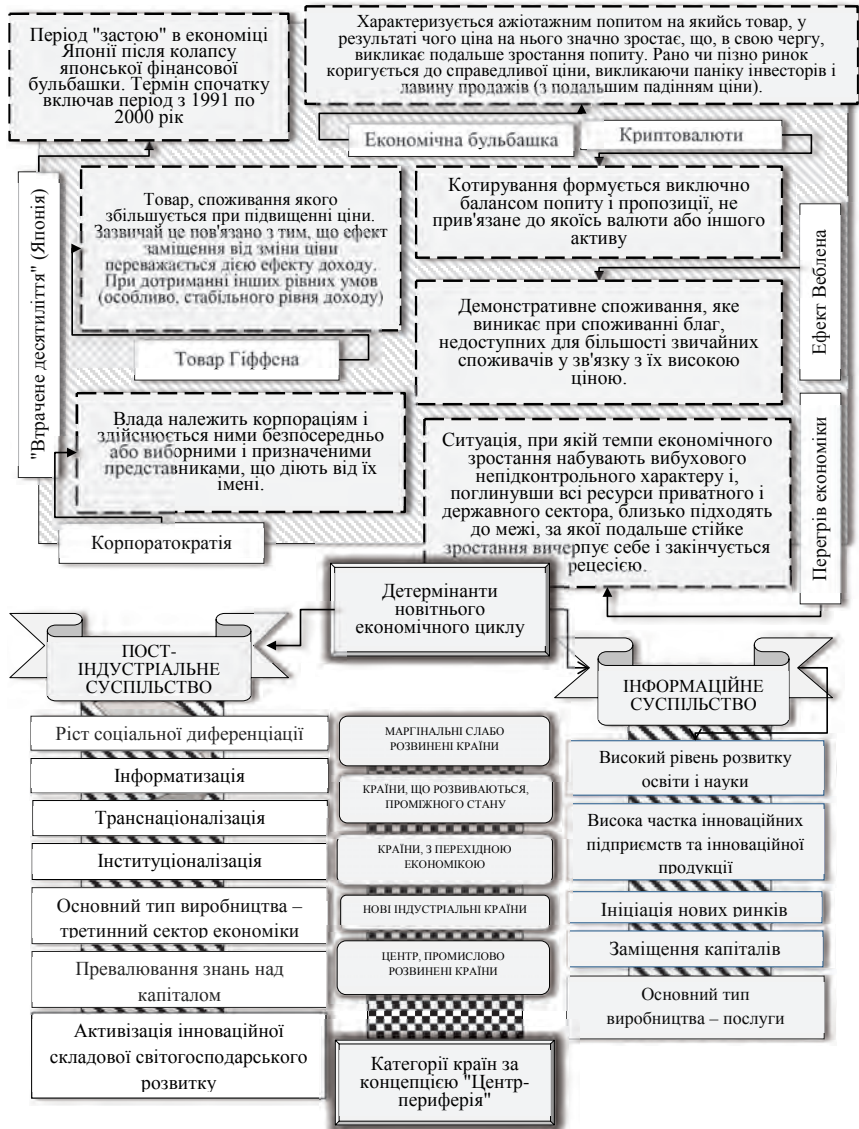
Період "застою" в економіці Японії після колапсу японської фінансової бульбашки. Термін спочатку включав період з 1991 по 2000 рік

Характеризується ажіотажним попитом на якийсь товар, у результаті чого ціна на нього значно зростає, що, в свою чергу, викликає подальше зростання попиту. Рано чи пізно ринок коригується до справедливої ціни, викликаючи паніку інвесторів і лавину продажів (з подальшим падінням ціни).

Економічна бульбашка

Криптовалюти

"Втрачене десятиліття" (Японія)

Товар, споживання якого збільшується при підвищенні ціни. Зазвичай це пов'язано з тим, що ефект заміщення від зміни ціни переважається дією ефекту доходу. При дотриманні інших рівних умов (особливо, стабільного рівня доходу)

Котирування формується виключно балансом попиту і пропозиції, не прив'язане до якоїсь валюти або іншого активу

Ефект Веблена

Демонстративне споживання, яке виникає при споживанні благ, недоступних для більшості звичайних споживачів у зв'язку з їх високою ціною.

Товар Гіффена

Влада належить корпораціям і здійснюється ними безпосередньо або виборними і призначеними представниками, що діють від їх імені.

Ситуація, при якій темпи економічного зростання набувають вибухового непідконтрольного характеру і, поглинувши всі ресурси приватного і державного сектора, близько підходять до межі, за якої подальше стійке зростання вичерпує себе і закінчується рецесією.

Перегрів економіки

Корпоратократія

Детермінанти новітнього економічного циклу

ПОСТ-ІНДУСТРІАЛЬНЕ СУСПІЛЬСТВО

ІНФОРМАЦІЙНЕ СУСПІЛЬСТВО

Ріст соціальної диференціації

Інформатизація

Транснаціоналізація

Інституціоналізація

Основний тип виробництва – третинний сектор економіки

Превалювання знань над капіталом

Активізація інноваційної складової світогосподарського розвитку

МАРГІНАЛЬНІ СЛАБО РОЗВИНЕНІ КРАЇНИ

КРАЇНИ, ЩО РОЗВИВАЮТЬСЯ, ПРОМІЖНОГО СТАНУ

КРАЇНИ, З ПЕРЕХІДНОЮ ЕКОНОМІКОЮ

НОВІ ІНДУСТРІАЛЬНІ КРАЇНИ

ЦЕНТР, ПРОМИСЛОВО РОЗВИНЕНІ КРАЇНИ

Категорії країн за концепцією "Центр-периферія"

Високий рівень розвитку освіти і науки

Висока частка інноваційних підприємств та інноваційної продукції

Ініціація нових ринків

Заміщення капіталів

Основний тип виробництва – послуги